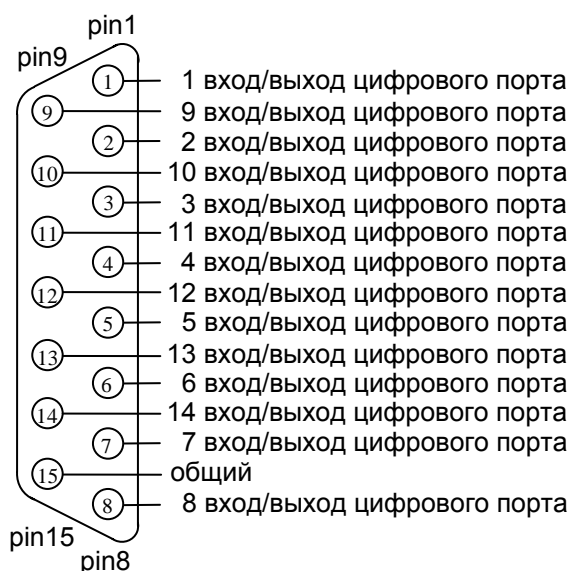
pin1
pin9
1
9
2
10
3
11
4
12
5
13
6
14
7
15
8
1 вход/выход цифрового порта
9 вход/выход цифрового порта
2 вход/выход цифрового порта
10 вход/выход цифрового порта
3 вход/выход цифрового порта
11 вход/выход цифрового порта
4 вход/выход цифрового порта
12 вход/выход цифрового порта
5 вход/выход цифрового порта
13 вход/выход цифрового порта
6 вход/выход цифрового порта
14 вход/выход цифрового порта
7 вход/выход цифрового порта
общий
8 вход/выход цифрового порта
pin15
pin8